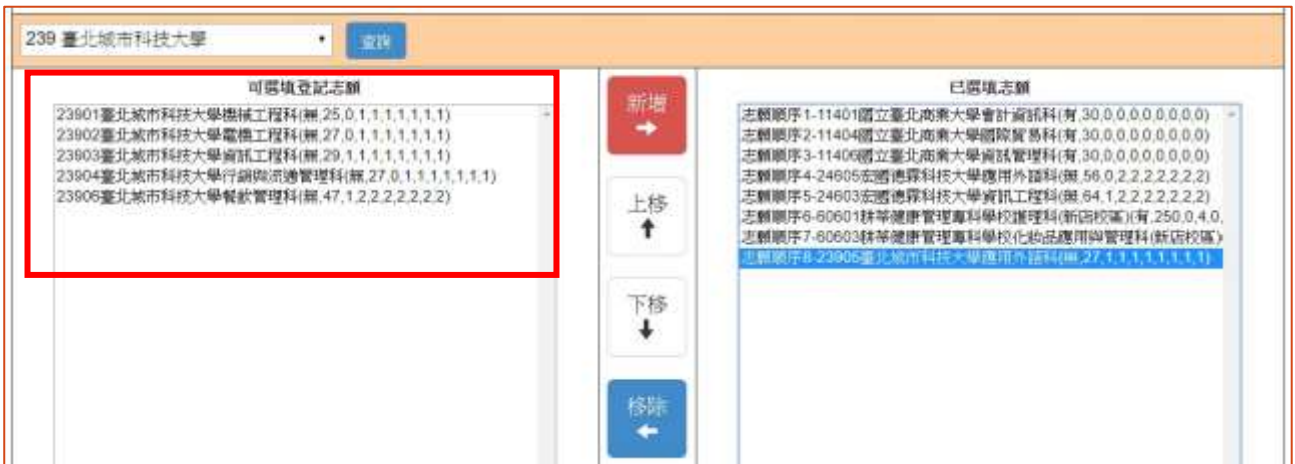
239 臺北城市科技大學
查詢

可選填登記志願

23901臺北城市科技大學機械工程科(無,25,0,1,1,1,1,1,1,1,1)
23902臺北城市科技大學電機工程科(無,27,0,1,1,1,1,1,1,1,1)
23903臺北城市科技大學資訊工程科(無,29,1,1,1,1,1,1,1,1,1)
23904臺北城市科技大學行銷與流通管理科(無,27,0,1,1,1,1,1,1,1,1)
23906臺北城市科技大學餐飲管理科(無,47,1,2,2,2,2,2,2,2)

新增

上移

下移

移除

已選填志願

志願順序1-11401國立臺北商業大學會計資訊科(有,30,0,0,0,0,0,0,0,0,0)
志願順序2-11404國立臺北商業大學國際貿易科(有,30,0,0,0,0,0,0,0,0,0)
志願順序3-11406國立臺北商業大學資訊管理科(有,30,0,0,0,0,0,0,0,0,0)
志願順序4-24605宏國德霖科技大學應用外語科(無,56,0,2,2,2,2,2,2,2,2)
志願順序5-24603宏國德霖科技大學資訊工程科(無,64,1,2,2,2,2,2,2,2,2)
志願順序6-60601耕莘健康管理專科學校護理科(新店校區)(有,250,0,4,0,
志願順序7-60603耕莘健康管理專科學校化妝品應用與管理科(新店校區)
志願順序8-23905臺北城市科技大學應用外語科(無,27,1,1,1,1,1,1,1,1,1)